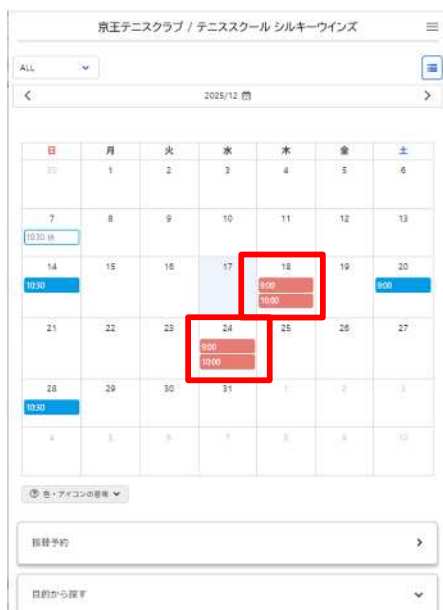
京王テニスクラブ / テニススクール シルキーウインズ

ALL

2025/12

| 日 | 月 | 火 | 水 | 木 | 金 | 土 |
|---|---|---|---|---|---|---|
| 30 | 1 | 2 | 3 | 4 | 5 | 6 |
| 7 10:30 休 | 8 | 9 | 10 | 11 | 12 | 13 |
| 14 10:30 | 15 | 16 | 17 | 18 9:00 10:00 | 19 | 20 9:00 |
| 21 | 22 | 23 | 24 9:00 10:00 | 25 | 26 | 27 |
| 28 10:30 | 29 | 30 | 31 | 1 | 2 | 3 |
| 4 | 5 | 6 | 7 | 8 | 9 | 10 |

色・アイコンの説明

振替予約

目的から探す